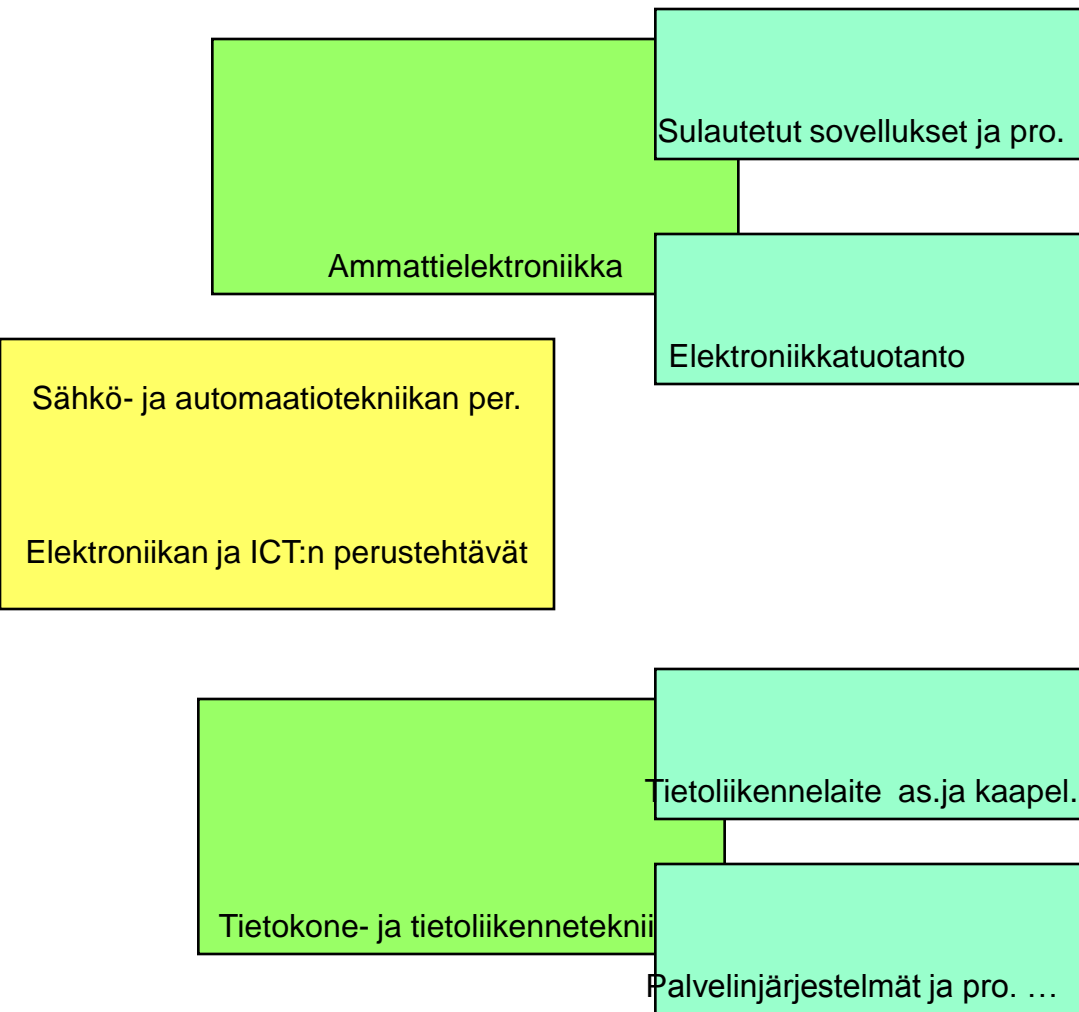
Sulautetut sovellukset ja pro.

Ammattielektroniikka

Elektroniikkatuotanto

Sähkö- ja automaatiotekniikan per.

Elektroniikan ja ICT:n perustehtävät

Tietoliikennelaite as.ja kaapel.

Tietokone- ja tietoliikennetekni

Palvelinjärjestelmät ja pro. …